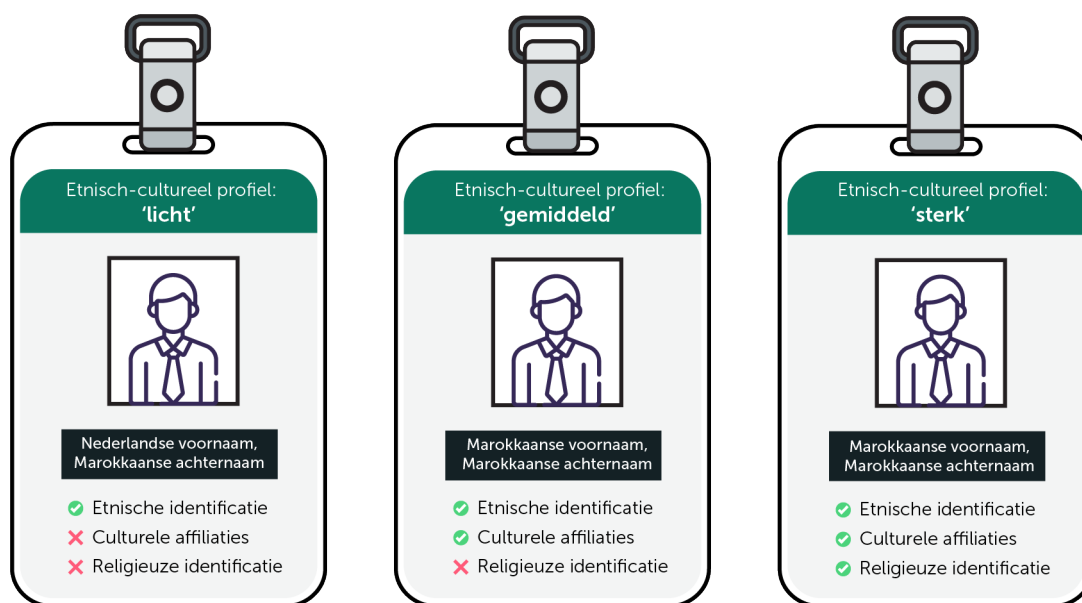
Etnisch-cultureel profiel:
'licht'

Nederlandse voornaam, Marokkaanse achternaam

Etnische identificatie
Culturele affiliaties
Religieuze identificatie

Etnisch-cultureel profiel:
'gemiddeld'

Marokkaanse voornaam, Marokkaanse achternaam

Etnische identificatie
Culturele affiliaties
Religieuze identificatie

Etnisch-cultureel profiel:
'sterk'

Marokkaanse voornaam, Marokkaanse achternaam

Etnische identificatie
Culturele affiliaties
Religieuze identificatie